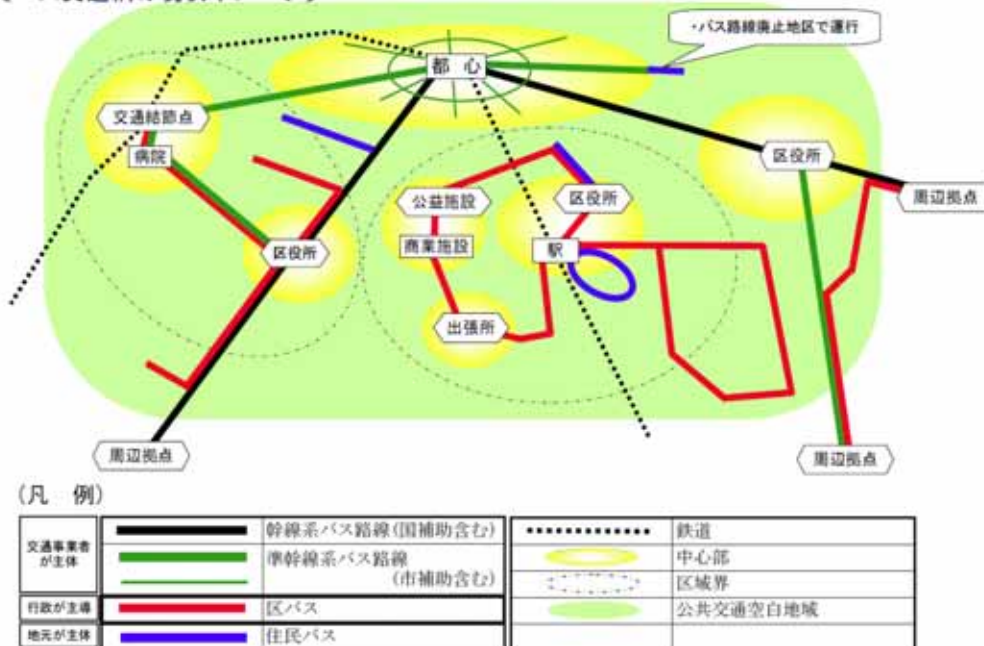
・バス路線廃止地区で運行

都心

交通結節点

病院

区役所

公益施設

商業施設

区役所

駅

出張所

区役所

周辺拠点

周辺拠点

周辺拠点

（凡　例）

| | | |
|---|---|---|
| 交通事業者が主体 | | 幹線系バス路線（国補助含む） |
| | | 準幹線系バス路線（市補助含む） |
| 行政が主導 | | 区バス |
| 地元が主体 | | 住民バス |

| | |
|---|---|
| | 鉄道 |
| | 中心部 |
| | 区域界 |
| | 公共交通空白地域 |